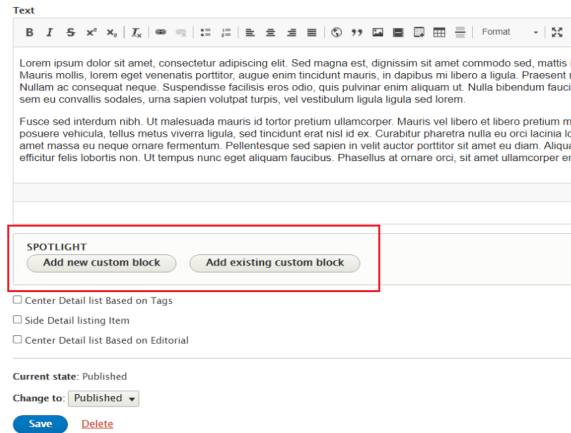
Text

B I S x² x₂ Tx Format

Lorem ipsum dolor sit amet, consectetur adipiscing elit. Sed magna est, dignissim sit amet commodo sed, mattis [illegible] Mauris mollis, lorem eget venenatis porttitor, augue enim tincidunt mauris, in dapibus mi libero a ligula. Praesent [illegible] Nullam ac consequat neque. Suspendisse facilisis eros odio, quis pulvinar enim aliquam ut. Nulla bibendum fauci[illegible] sem eu convallis sodales, urna sapien volutpat turpis, vel vestibulum ligula ligula sed lorem.

Fusce sed interdum nibh. Ut malesuada mauris id tortor pretium ullamcorper. Mauris vel libero et libero pretium m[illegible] posuere vehicula, tellus metus viverra ligula, sed tincidunt erat nisl id ex. Curabitur pharetra nulla eu orci lacinia lo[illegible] amet massa eu neque ornare fermentum. Pellentesque sed sapien in velit auctor porttitor sit amet eu diam. Aliqu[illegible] efficitur felis lobortis non. Ut tempus nunc eget aliquam faucibus. Phasellus at ornare orci, sit amet ullamcorper e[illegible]

SPOTLIGHT

Add new custom block

Add existing custom block

Center Detail list Based on Tags

Side Detail listing Item

Center Detail list Based on Editorial

Current state: Published

Change to: Published

Save

Delete